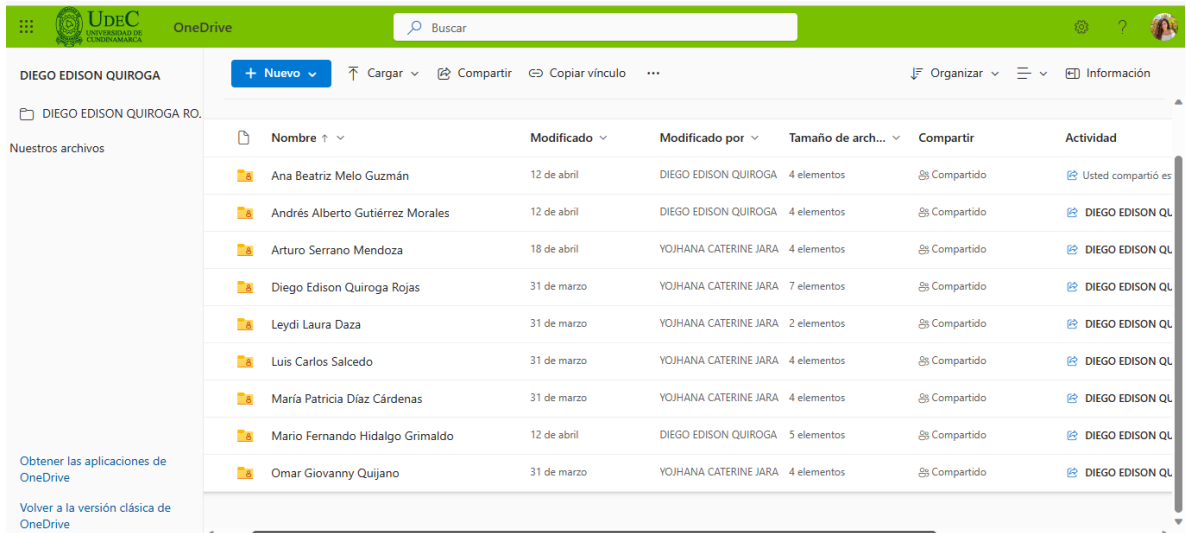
UDEC UNIVERSIDAD DE CUNDINAMARCA OneDrive

Buscar

?

DIEGO EDISON QUIROGA

DIEGO EDISON QUIROGA RO.

Nuestros archivos

Obtener las aplicaciones de OneDrive

Volver a la versión clásica de OneDrive

+ Nuevo
Cargar
Compartir
Copiar vínculo
...
Organizar
Información

| Nombre ↑ | Modificado | Modificado por | Tamaño de arch... | Compartir | Actividad |
|---|---|---|---|---|---|
| Ana Beatriz Melo Guzmán | 12 de abril | DIEGO EDISON QUIROGA | 4 elementos | Compartido | Usted compartió es |
| Andrés Alberto Gutiérrez Morales | 12 de abril | DIEGO EDISON QUIROGA | 4 elementos | Compartido | DIEGO EDISON QU |
| Arturo Serrano Mendoza | 18 de abril | YOJHANA CATERINE JARA | 4 elementos | Compartido | DIEGO EDISON QU |
| Diego Edison Quiroga Rojas | 31 de marzo | YOJHANA CATERINE JARA | 7 elementos | Compartido | DIEGO EDISON QU |
| Leydi Laura Daza | 31 de marzo | YOJHANA CATERINE JARA | 2 elementos | Compartido | DIEGO EDISON QU |
| Luis Carlos Salcedo | 31 de marzo | YOJHANA CATERINE JARA | 4 elementos | Compartido | DIEGO EDISON QU |
| María Patricia Díaz Cárdenas | 31 de marzo | YOJHANA CATERINE JARA | 4 elementos | Compartido | DIEGO EDISON QU |
| Mario Fernando Hidalgo Grimaldo | 12 de abril | DIEGO EDISON QUIROGA | 5 elementos | Compartido | DIEGO EDISON QU |
| Omar Giovanny Quijano | 31 de marzo | YOJHANA CATERINE JARA | 4 elementos | Compartido | DIEGO EDISON QU |